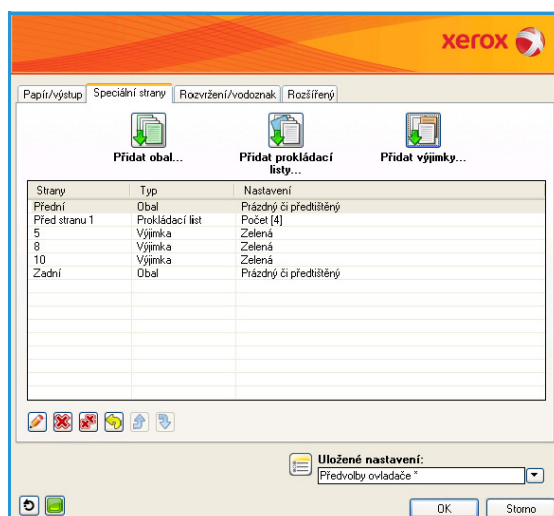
xerox

Papír/výstup | Speciální strany | Rozvržení/vodoznak | Rozšířené

Přidat obal...

Přidat prokládací listy...

Přidat výjimky...

| Strany | Typ | Nastavení |
|---|---|---|
| Přední | Obal | Prázdný či předtištěný |
| Před stranu 1 | Prokládací list | Počet [4] |
| 5 | Výjimka | Zelená |
| 8 | Výjimka | Zelená |
| 10 | Výjimka | Zelená |
| Zadní | Obal | Prázdný či předtištěný |

Uložené nastavení:

Předvolby ovladače *

OK

Storno